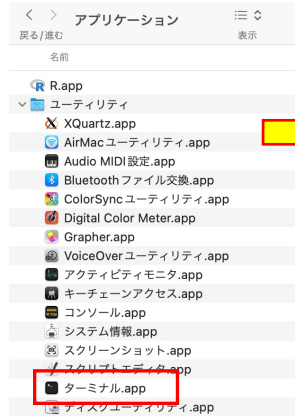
アプリケーション
戻る/進む
表示
名前
R.app
ユーティリティ
XQuartz.app
AirMacユーティリティ.app
Audio MIDI設定.app
Bluetoothファイル交換.app
ColorSyncユーティリティ.app
Digital Color Meter.app
Grapher.app
VoiceOverユーティリティ.app
アクティビティモニタ.app
キーチェーンアクセス.app
コンソール.app
システム情報.app
スクリーンショット.app
スクリプトエディタ.app
ターミナル.app
ディスクユーティリティ.app